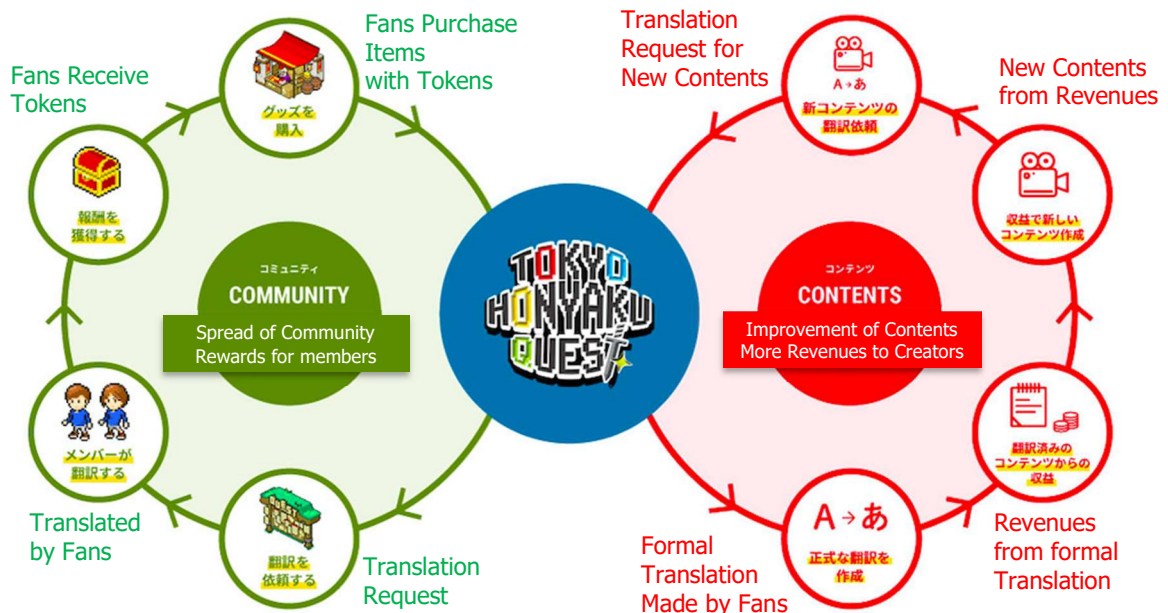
Fans Receive Tokens

報酬を獲得する

Fans Purchase Items with Tokens

グッズを購入

コミュニティ
COMMUNITY

Spread of Community
Rewards for members

メンバーが翻訳する

Translated by Fans

翻訳を依頼する

Translation Request

TOKYO HONYAKU QUEST

Translation Request for New Contents

A→あ
新コンテンツの翻訳依頼

New Contents from Revenues

収益で新しいコンテンツ作成

コンテンツ
CONTENTS

Improvement of Contents
More Revenues to Creators

翻訳済みのコンテンツからの収益

Revenues from formal Translation

A→あ
正式な翻訳を作成

Formal Translation Made by Fans